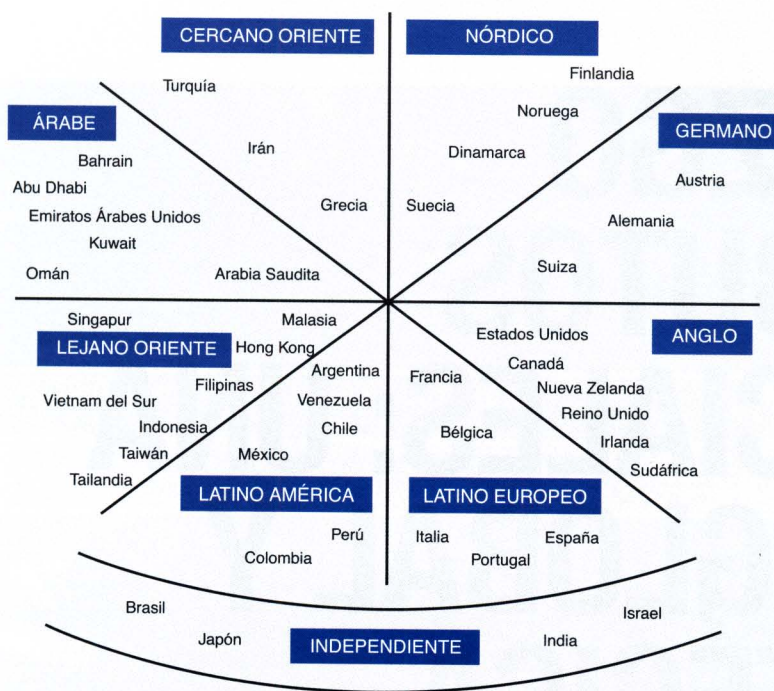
CERCANO ORIENTE

NÓRDICO

Turquía

Finlandia

Noruega

ÁRABE

GERMANO

Irán

Dinamarca

Bahrain

Austria

Abu Dhabi

Grecia

Suecia

Emiratos Árabes Unidos

Alemania

Kuwait

Omán

Arabia Saudita

Suiza

Singapur

Malasia

Estados Unidos

ANGLO

LEJANO ORIENTE

Hong Kong

Canadá

Argentina

Francia

Filipinas

Nueva Zelanda

Vietnam del Sur

Venezuela

Reino Unido

Indonesia

Chile

Bélgica

Irlanda

Taiwán

México

Sudáfrica

Tailandia

LATINO AMÉRICA

LATINO EUROPEO

Perú

Italia

España

Colombia

Portugal

Brasil

Israel

Japón

INDEPENDIENTE

India